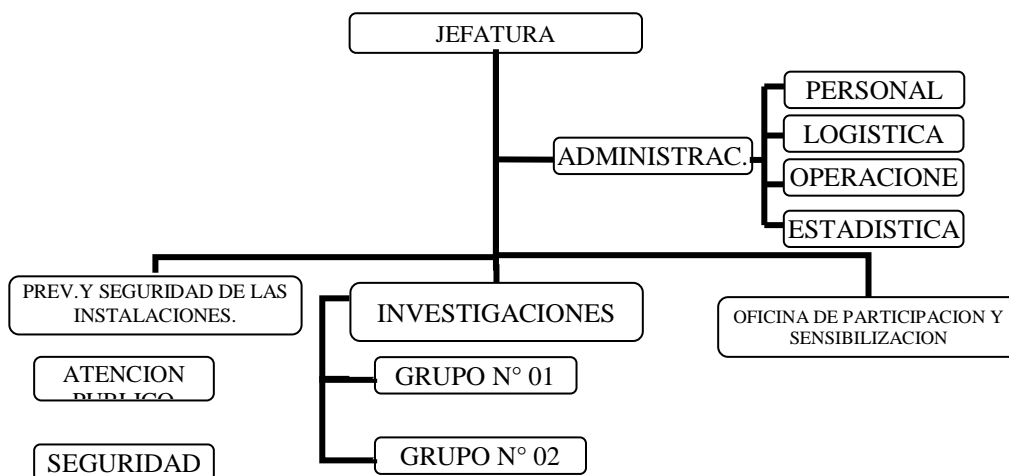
JEFATURA

ADMINISTRAC.

PERSONAL

LOGISTICA

OPERACIONE

ESTADISTICA

PREV.Y SEGURIDAD DE LAS INSTALACIONES.

INVESTIGACIONES

OFICINA DE PARTICIPACION Y SENSIBILIZACION

ATENCION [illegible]

GRUPO N° 01

GRUPO N° 02

SEGURIDAD